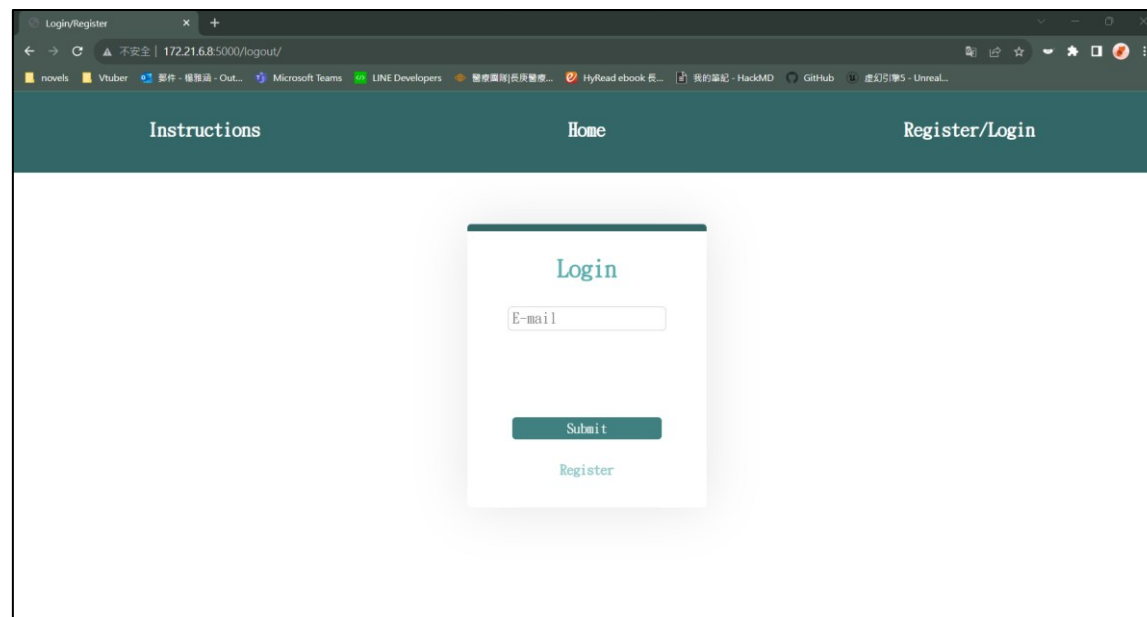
Login/Register

不安全 | 172.21.6.8:5000/logout/

novels Vtuber 郵件 - 楊雅涵 - Out... Microsoft Teams LINE Developers 醫療團隊|長庚醫療... HyRead ebook 長... 我的筆記 - HackMD GitHub 虛幻引擎5 - Unreal...

Instructions Home Register/Login

Login

E-mail

Submit

Register